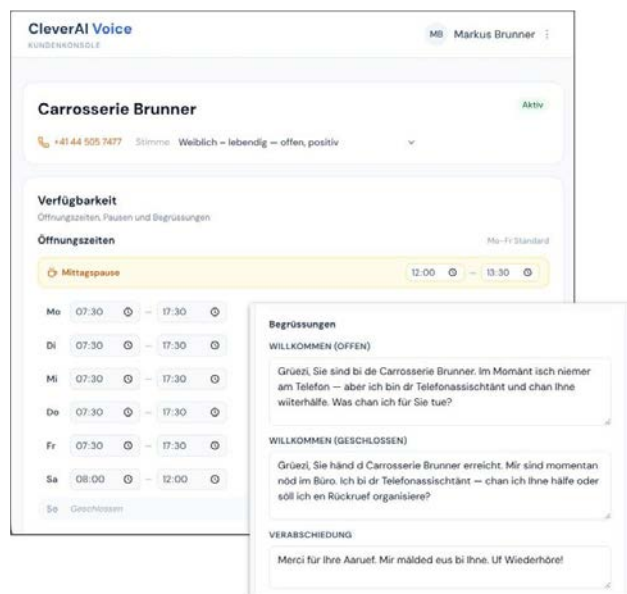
CleverAI Voice
KUNDENKONSOLE

MB Markus Brunner

Carrosserie Brunner

Aktiv

+41 44 505 7477 Stimme Weiblich – lebendig – offen, positiv

Verfügbarkeit
Öffnungszeiten, Pausen und Begrüssungen

Öffnungszeiten

Mo–Fr Standard

Mittagspause 12:00 – 13:30

| | | | |
|---|---|---|---|
| Mo | 07:30 | – | 17:30 |
| Di | 07:30 | – | 17:30 |
| Mi | 07:30 | – | 17:30 |
| Do | 07:30 | – | 17:30 |
| Fr | 07:30 | – | 17:30 |
| Sa | 08:00 | – | 12:00 |
| So | Geschlossen | | |

Begrüssungen

WILLKOMMEN (OFFEN)

Grüezi, Sie sind bi de Carrosserie Brunner. Im Momänt isch niemer am Telefon – aber ich bin dr Telefonassischtänt und chan Ihne wiiterhälfe. Was chan ich für Sie tue?

WILLKOMMEN (GESCHLOSSEN)

Grüezi, Sie händ d Carrosserie Brunner erreicht. Mir sind momentan nöd im Büro. Ich bi dr Telefonassischtänt – chan ich Ihne hälfe oder söll ich en Rückruef organisiere?

VERABSCHIEDUNG

Merci für Ihre Aaruef. Mir mälded eus bi Ihne. Uf Wiederhöre!